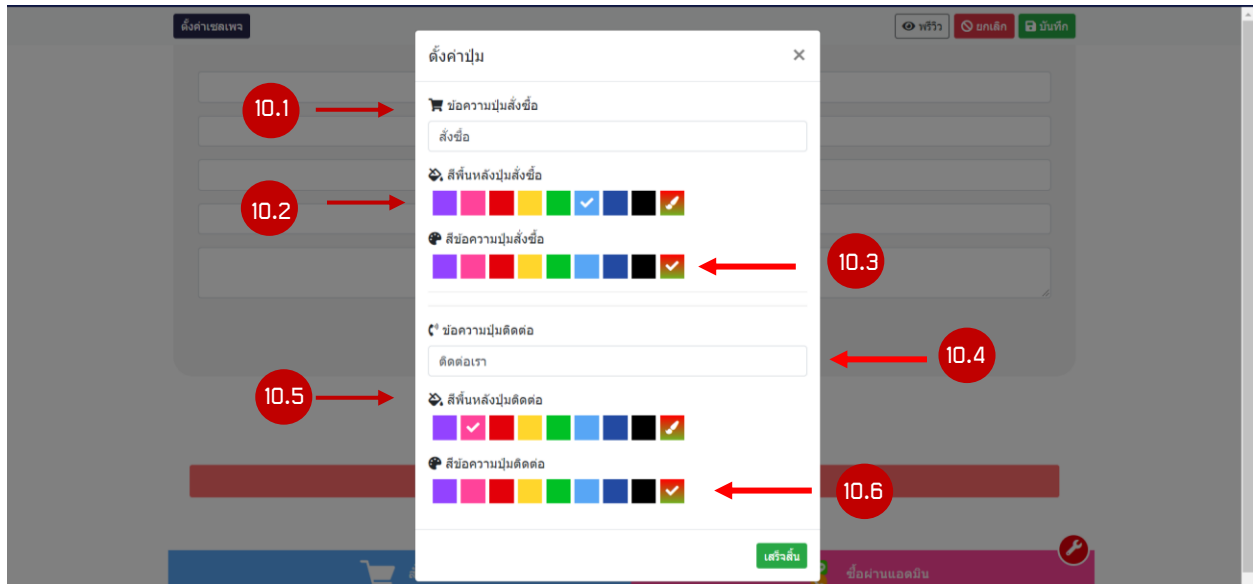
ตั้งค่าเซตเพจ

พรีวิว
ยกเลิก
บันทึก

ตั้งค่าปุ่ม
×

10.1
ข้อความปุ่มสั่งซื้อ
สั่งซื้อ

10.2
สีพื้นหลังปุ่มสั่งซื้อ

สีข้อความปุ่มสั่งซื้อ
10.3

ข้อความปุ่มติดต่อ
ติดต่อเรา
10.4

10.5
สีพื้นหลังปุ่มติดต่อ

สีข้อความปุ่มติดต่อ
10.6

เสร็จสิ้น

ซื้อผ่านแอดมิน